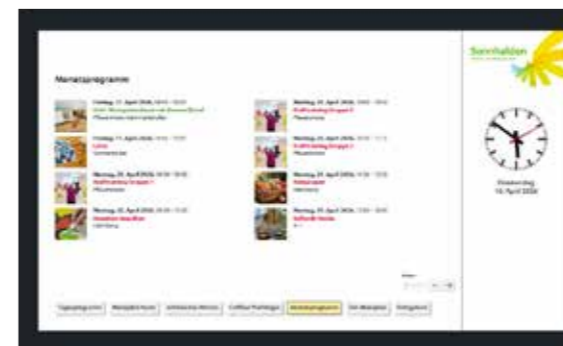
Sonnhalden

Monatsprogramm

Freitag, 17. April 2026, 10:15 - 10:45
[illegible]
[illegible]

Freitag, 17. April 2026, 14:15 - 15:00
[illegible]
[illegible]

Montag, 20. April 2026, 09:30 - 10:00
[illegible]
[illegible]

Montag, 20. April 2026, 10:30 - 11:00
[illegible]
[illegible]

Montag, 20. April 2026, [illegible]
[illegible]
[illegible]

Montag, 20. April 2026, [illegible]
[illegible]
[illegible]

Montag, 20. April 2026, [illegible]
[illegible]
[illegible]

Montag, 20. April 2026, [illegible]
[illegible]
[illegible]

Donnerstag
16. April 2026

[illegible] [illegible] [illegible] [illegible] Monatsprogramm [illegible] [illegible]